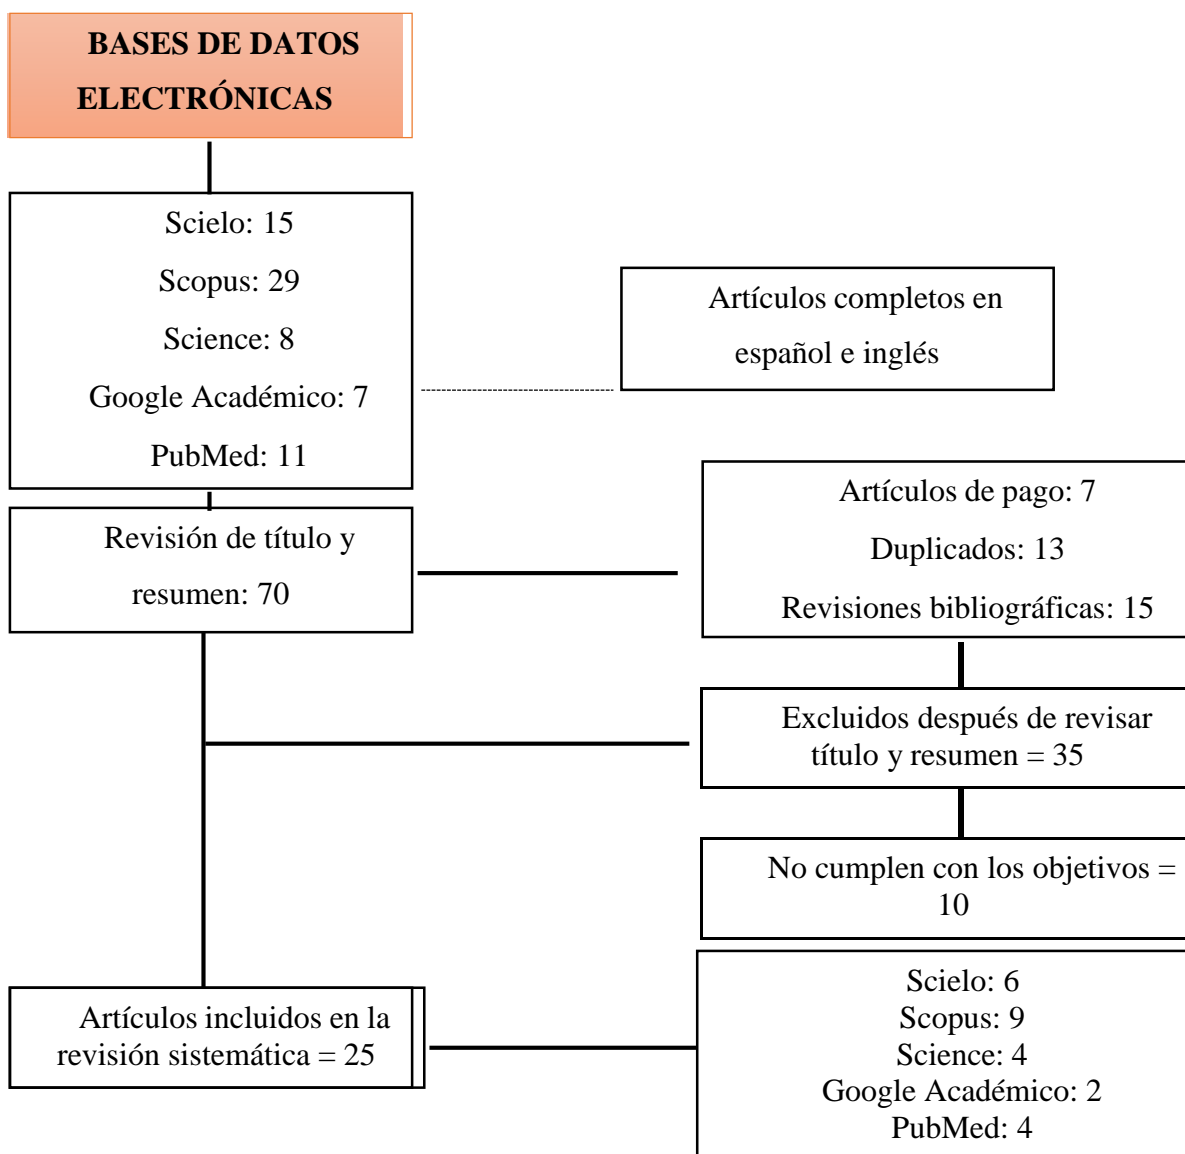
BASES DE DATOS ELECTRÓNICAS

Scielo: 15

Scopus: 29

Science: 8

Google Académico: 7

PubMed: 11

Artículos completos en español e inglés

Revisión de título y resumen: 70

Artículos de pago: 7

Duplicados: 13

Revisiones bibliográficas: 15

Excluidos después de revisar título y resumen = 35

No cumplen con los objetivos = 10

Artículos incluidos en la revisión sistemática = 25

Scielo: 6
Scopus: 9
Science: 4
Google Académico: 2
PubMed: 4